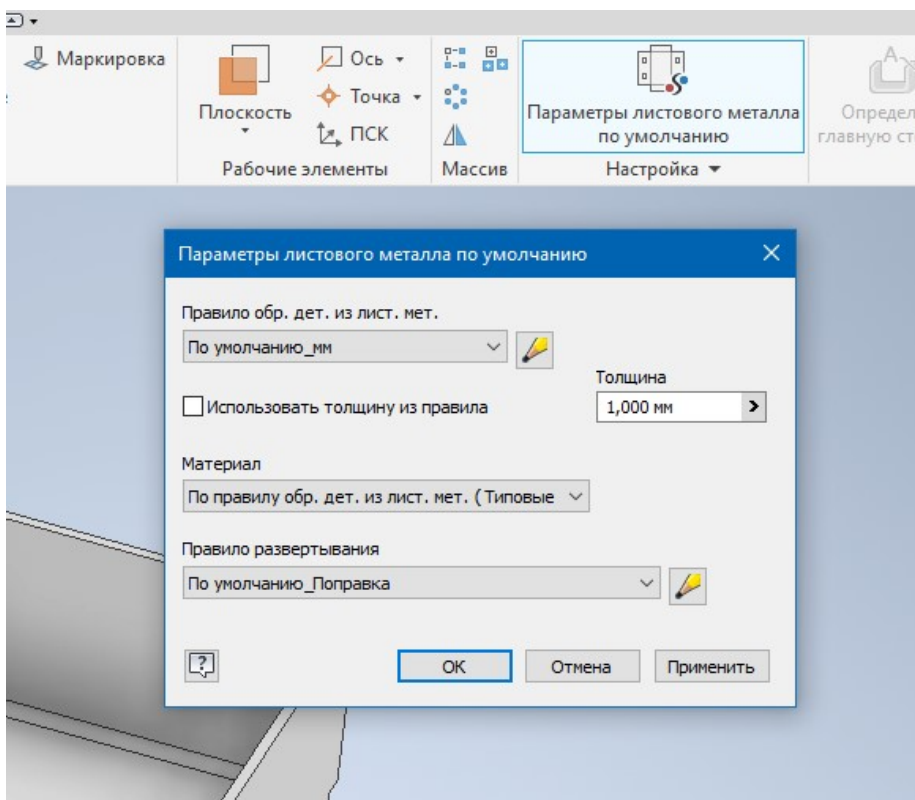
Маркировка

Плоскость

Ось

Точка

ПСК

Рабочие элементы

Массив

Параметры листового металла по умолчанию

Настройка

Определ главную ст

Параметры листового металла по умолчанию

Правило обр. дет. из лист. мет.

По умолчанию_мм

Толщина

Использовать толщину из правила

1,000 мм

Материал

По правилу обр. дет. из лист. мет. (Типовые

Правило развертывания

По умолчанию_Поправка

OK

Отмена

Применить